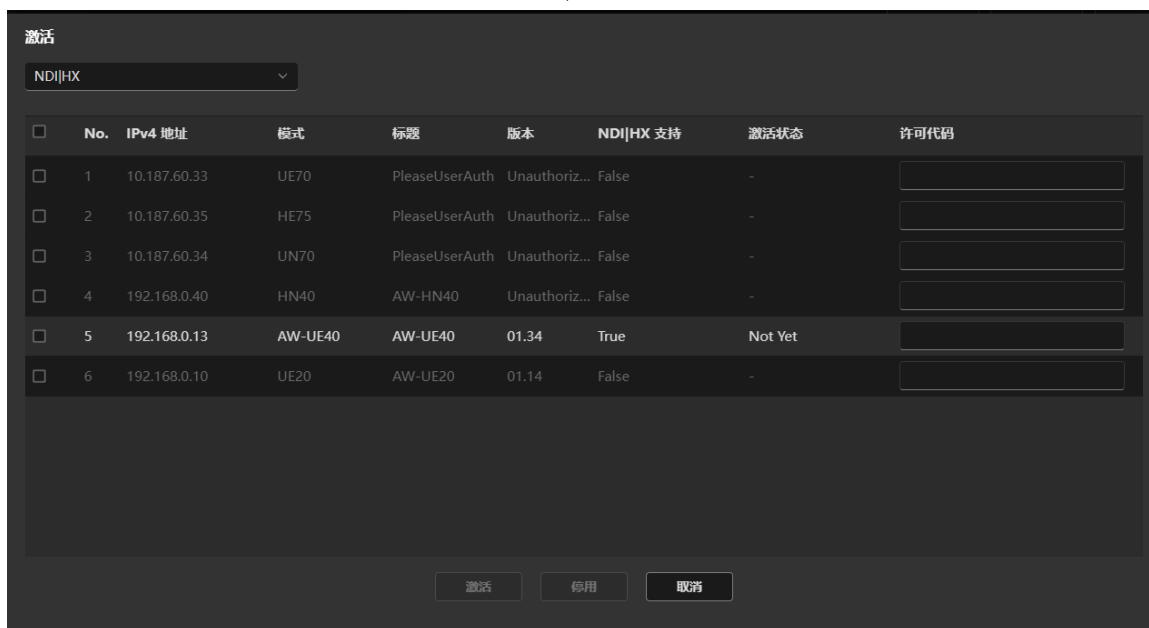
激活

NDI|HX

| No. | IPv4 地址 | 模式 | 标题 | 版本 | NDI|HX 支持 | 激活状态 | 许可代码 |
|---|---|---|---|---|---|---|---|
| 1 | 10.187.60.33 | UE70 | PleaseUserAuth | Unauthoriz... | False | - | |
| 2 | 10.187.60.35 | HE75 | PleaseUserAuth | Unauthoriz... | False | - | |
| 3 | 10.187.60.34 | UN70 | PleaseUserAuth | Unauthoriz... | False | - | |
| 4 | 192.168.0.40 | HN40 | AW-HN40 | Unauthoriz... | False | - | |
| 5 | 192.168.0.13 | AW-UE40 | AW-UE40 | 01.34 | True | Not Yet | |
| 6 | 192.168.0.10 | UE20 | AW-UE20 | 01.14 | False | - | |

激活 停用 取消